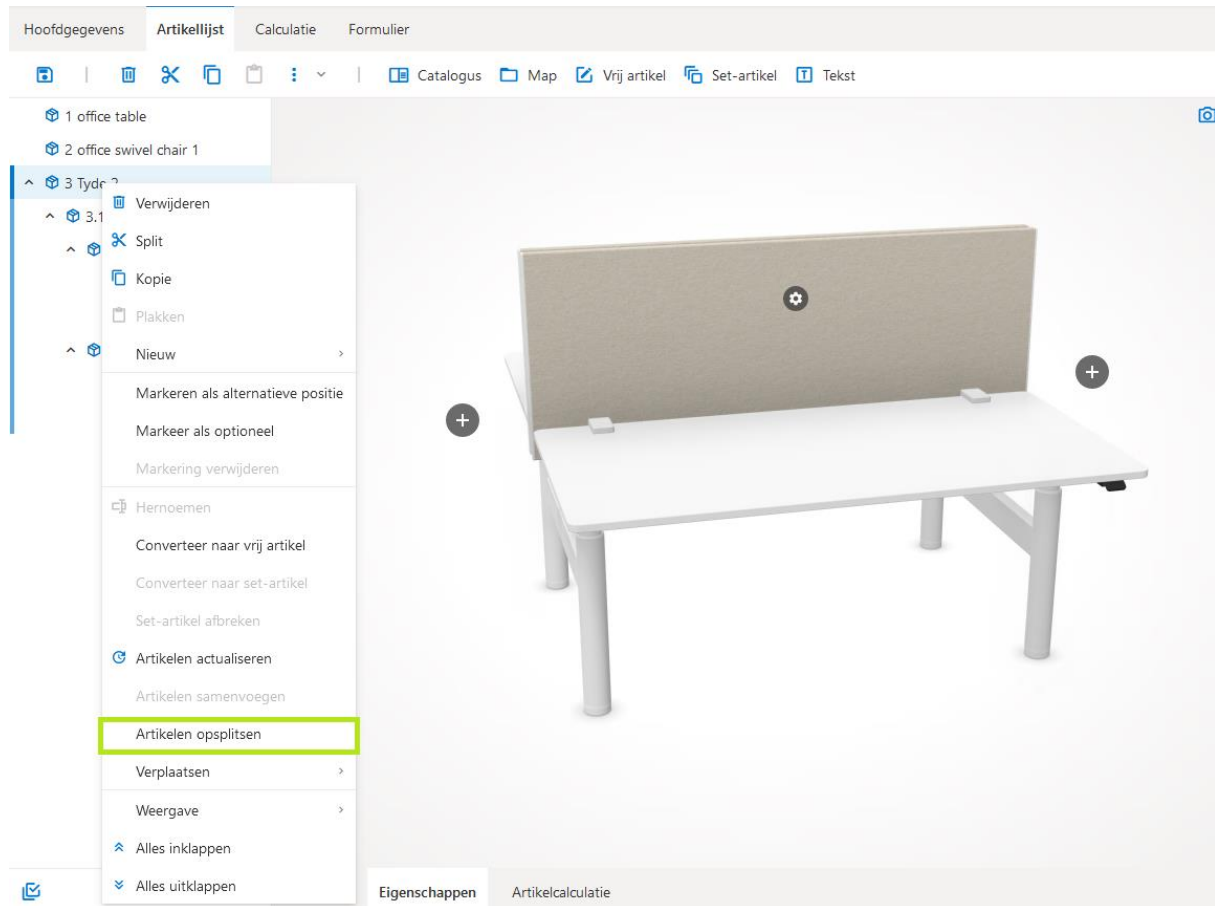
Hoofdgegevens Artikellijst Calculatie Formulier

Catalogus Map Vrij artikel Set-artikel Tekst

1 office table
2 office swivel chair 1
3 Tydc 2
3.1

Verwijderen
Split
Kopie
Plakken
Nieuw
Markeren als alternatieve positie
Markeer als optioneel
Markering verwijderen
Hernoemen
Converteer naar vrij artikel
Converteer naar set-artikel
Set-artikel afbreken
Artikelen actualiseren
Artikelen samenvoegen
Artikelen opsplitsen
Verplaatsen
Weergave
Alles inklappen
Alles uitklappen

Eigenschappen Artikelcalculatie